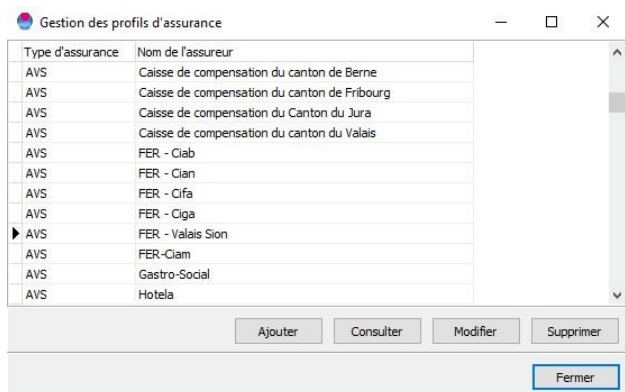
Gestion des profils d'assurance

| Type d'assurance | Nom de l'assureur |
|---|---|
| AVS | Caisse de compensation du canton de Berne |
| AVS | Caisse de compensation du canton de Fribourg |
| AVS | Caisse de compensation du Canton du Jura |
| AVS | Caisse de compensation du canton du Valais |
| AVS | FER - Ciab |
| AVS | FER - Cian |
| AVS | FER - Cifa |
| AVS | FER - Ciga |
| AVS | FER - Valais Sion |
| AVS | FER-Ciam |
| AVS | Gastro-Social |
| AVS | Hotela |

Ajouter Consulter Modifier Supprimer

Fermer